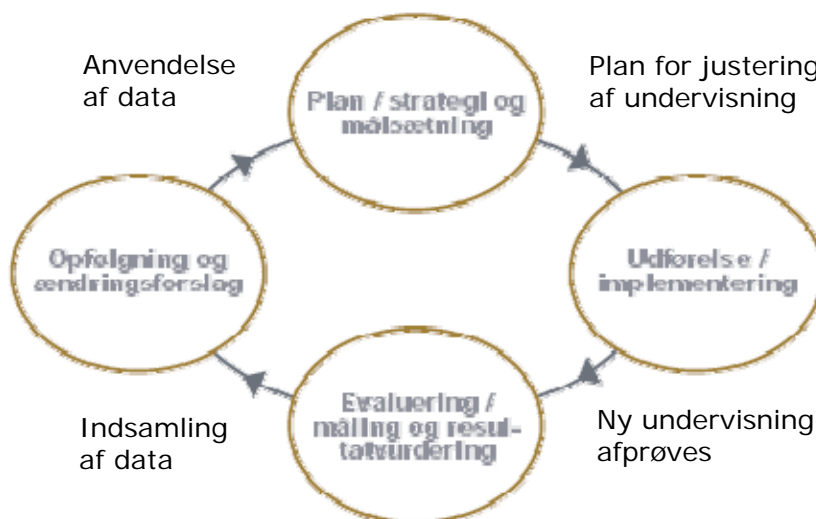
Anvendelse af data

Plan / strategi og målsætning

Plan for justering af undervisning

Opfølgning og ændringsforslag

Udførelse / implementering

Evaluering / måling og resultatvurdering

Indsamling af data

Ny undervisning afprøves